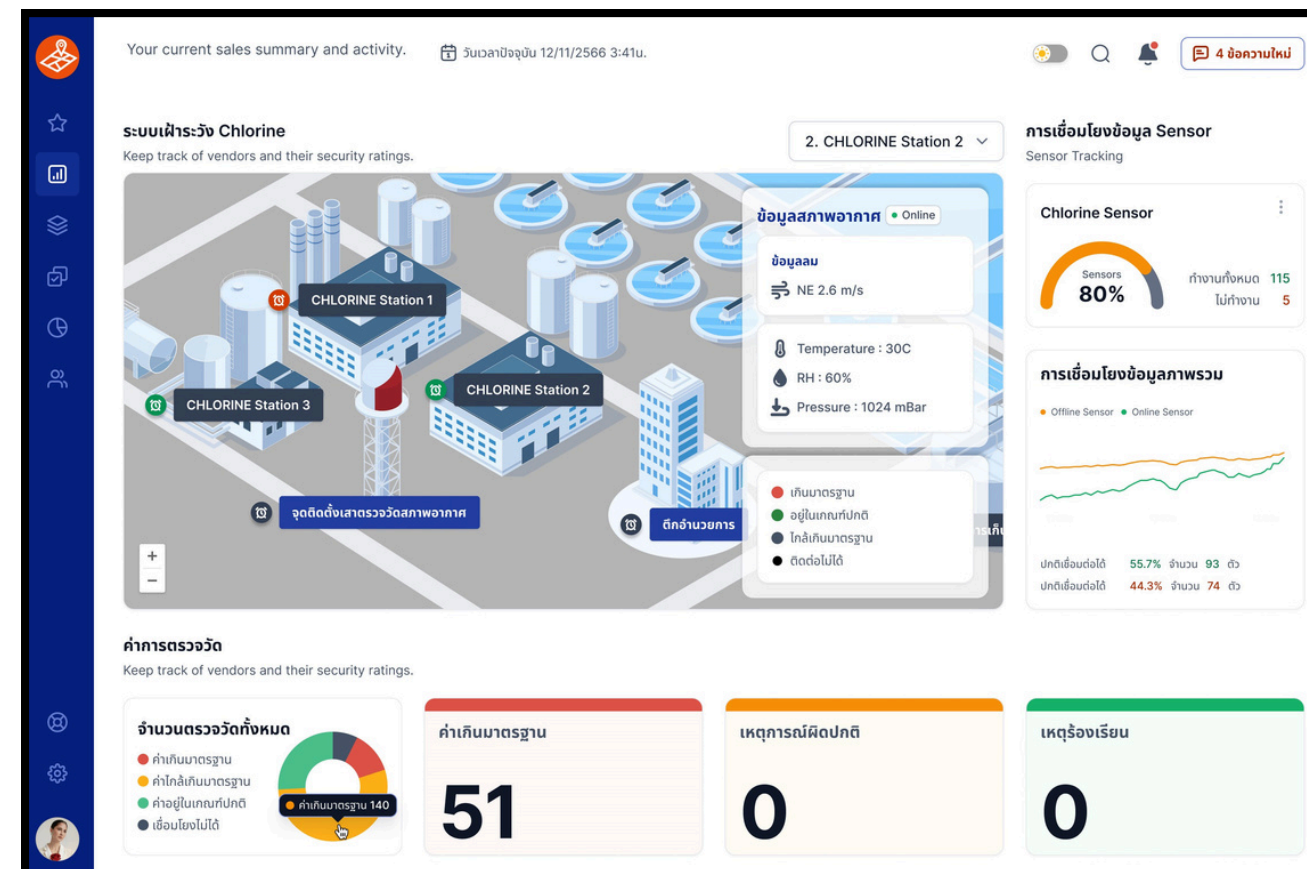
Your current sales summary and activity.

วันเวลาปัจจุบัน 12/11/2566 3:41น.

4 ข้อความใหม่

ระบบเฝ้าระวัง Chlorine

Keep track of vendors and their security ratings.

2. CHLORINE Station 2

CHLORINE Station 1

CHLORINE Station 2

CHLORINE Station 3

จุดติดตั้งเสาตรวจวัดสภาพอากาศ

ตึกอำนวยการ

ข้อมูลสภาพอากาศ • Online

ข้อมูลลม

NE 2.6 m/s

Temperature : 30C

RH : 60%

Pressure : 1024 mBar

เกินมาตรฐาน

อยู่ในเกณฑ์ปกติ

ใกล้เกินมาตรฐาน

ติดต่อไม่ได้

+

−

การเชื่อมโยงข้อมูล Sensor

Sensor Tracking

Chlorine Sensor

Sensors

80%

ทำงานทั้งหมด 115

ไม่ทำงาน 5

การเชื่อมโยงข้อมูลภาพรวม

• Offline Sensor • Online Sensor

ปกติเชื่อมต่อได้ 55.7% จำนวน 93 ตัว

ปกติเชื่อมต่อได้ 44.3% จำนวน 74 ตัว

ค่าการตรวจวัด

Keep track of vendors and their security ratings.

จำนวนตรวจวัดทั้งหมด

ค่าเกินมาตรฐาน

ค่าใกล้เกินมาตรฐาน

ค่าอยู่ในเกณฑ์ปกติ

เชื่อมโยงไม่ได้

ค่าเกินมาตรฐาน 140

ค่าเกินมาตรฐาน

51

เหตุการณ์ผิดปกติ

0

เหตุร้องเรียน

0